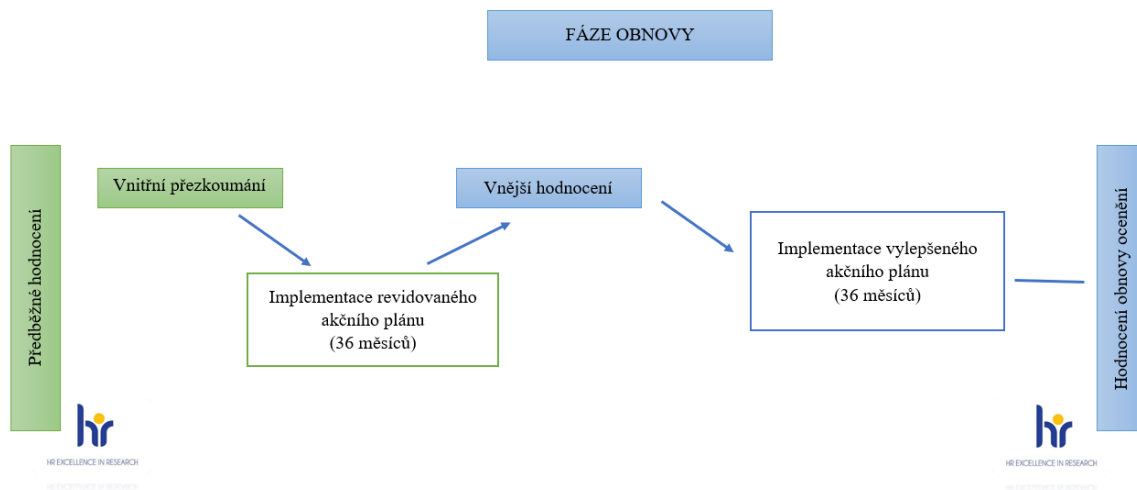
FÁZE OBNOVY

Předběžné hodnocení

Vnitřní přezkoumání

Implementace revidovaného akčního plánu (36 měsíců)

Vnější hodnocení

Implementace vylepšeného akčního plánu (36 měsíců)

Hodnocení obnovy ocenění

hr
HR EXCELLENCE IN RESEARCH

hr
HR EXCELLENCE IN RESEARCH